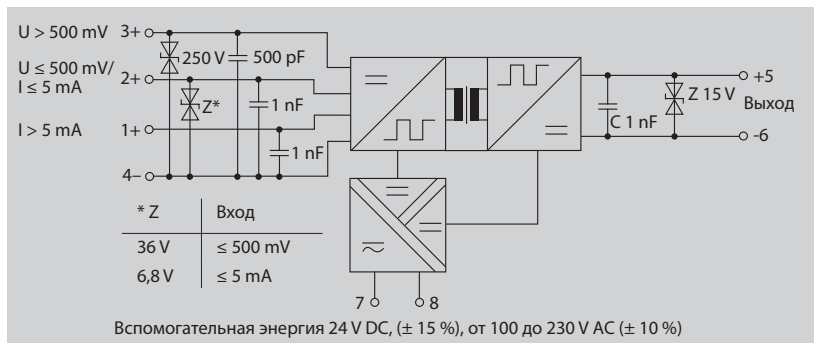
U > 500 mV 3+
U ≤ 500 mV/ I ≤ 5 mA 2+
I > 5 mA 1+
4–
250 V
500 pF
Z*
1 nF
1 nF
+5
Z 15 V
Выход
C 1 nF
-6

| * Z | Вход |
|---|---|
| 36 V | ≤ 500 mV |
| 6,8 V | ≤ 5 mA |

7
8
Вспомогательная энергия 24 V DC, (± 15 %), от 100 до 230 V AC (± 10 %)